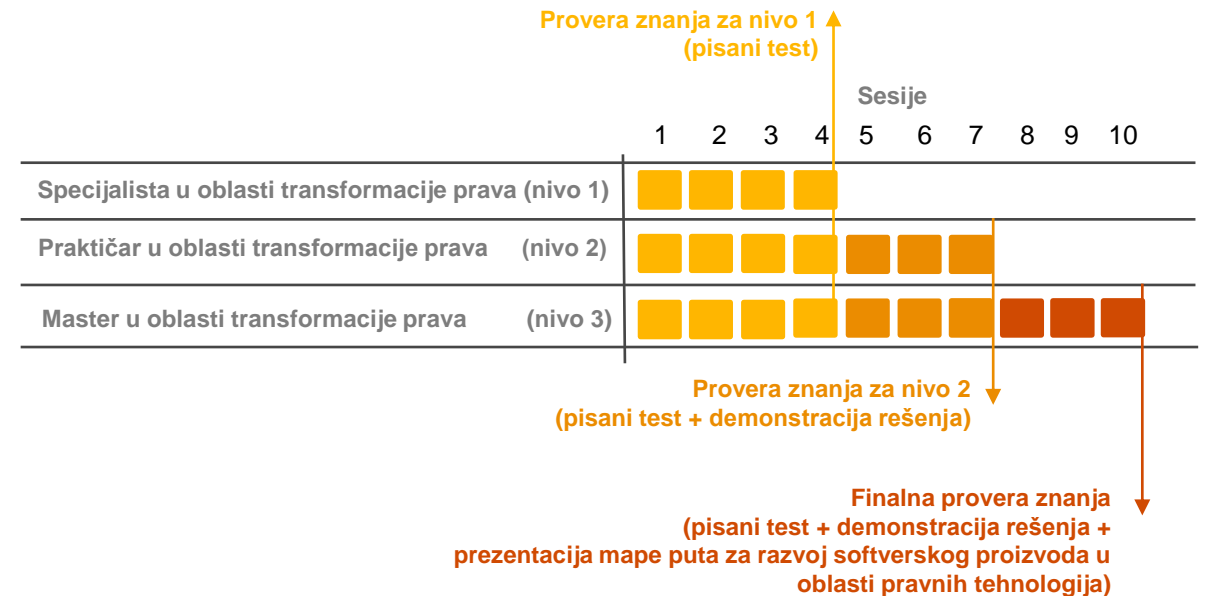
Provera znanja za nivo 1
(pisani test)

Sesije

1 2 3 4 5 6 7 8 9 10

Specijalista u oblasti transformacije prava (nivo 1)

Praktičar u oblasti transformacije prava (nivo 2)

Master u oblasti transformacije prava (nivo 3)

Provera znanja za nivo 2
(pisani test + demonstracija rešenja)

Finalna provera znanja
(pisani test + demonstracija rešenja +
prezentacija mape puta za razvoj softverskog proizvoda u
oblasti pravnih tehnologija)